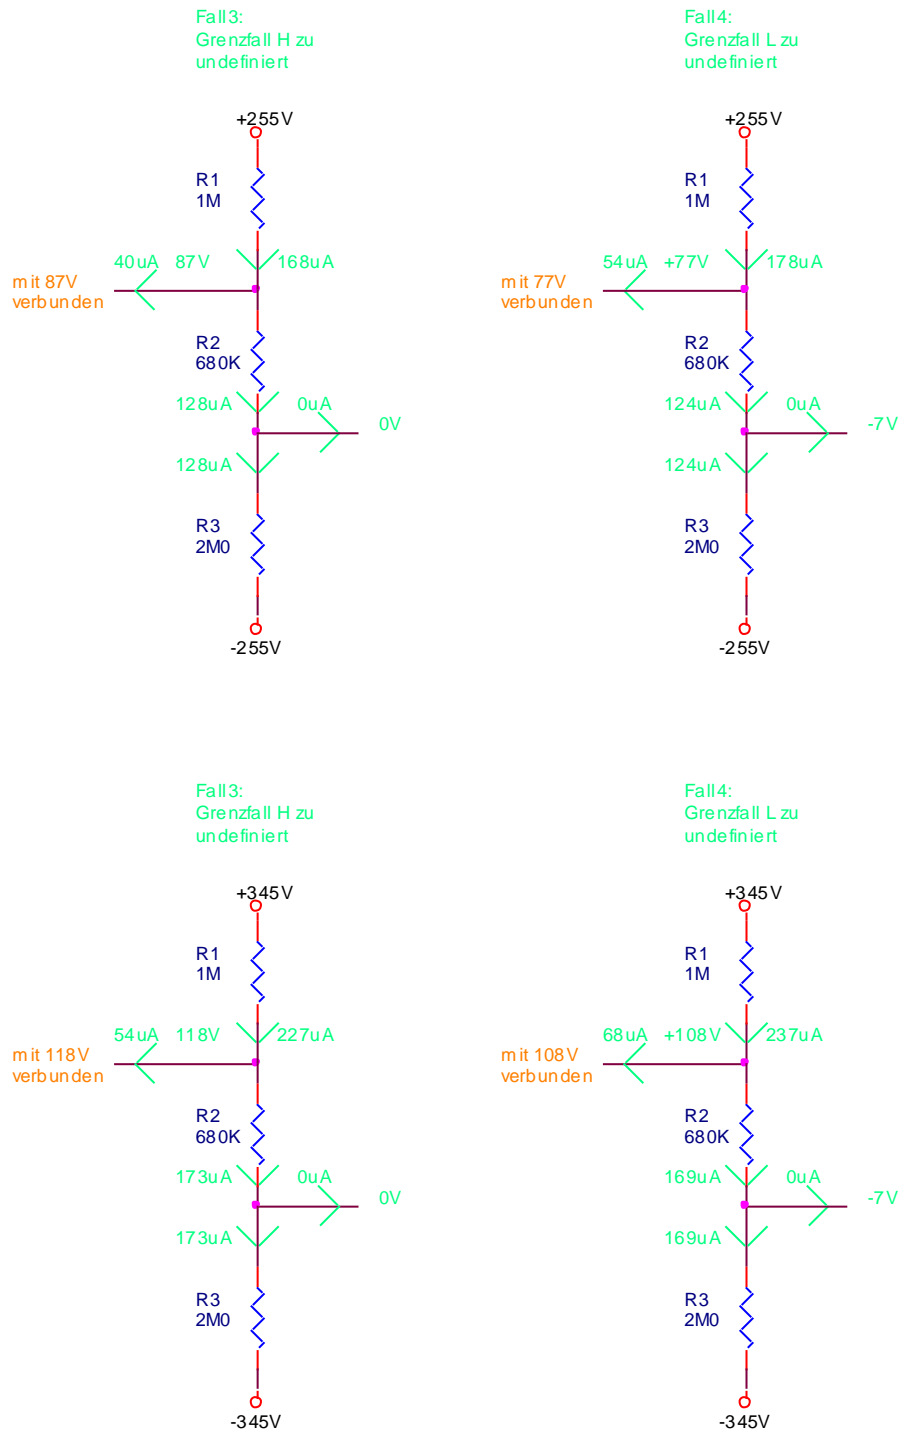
Fall3:
Grenzfall H zu undefiniert

+255V

R1
1M

40uA 87V 168uA

mit 87V
verbunden

R2
680K

128uA 0uA 0V

128uA

R3
2M0

-255V

Fall4:
Grenzfall L zu undefiniert

+255V

R1
1M

54uA +77V 178uA

mit 77V
verbunden

R2
680K

124uA 0uA -7V

124uA

R3
2M0

-255V

Fall3:
Grenzfall H zu undefiniert

+345V

R1
1M

54uA 118V 227uA

mit 118V
verbunden

R2
680K

173uA 0uA 0V

173uA

R3
2M0

-345V

Fall4:
Grenzfall L zu undefiniert

+345V

R1
1M

68uA +108V 237uA

mit 108V
verbunden

R2
680K

169uA 0uA -7V

169uA

R3
2M0

-345V